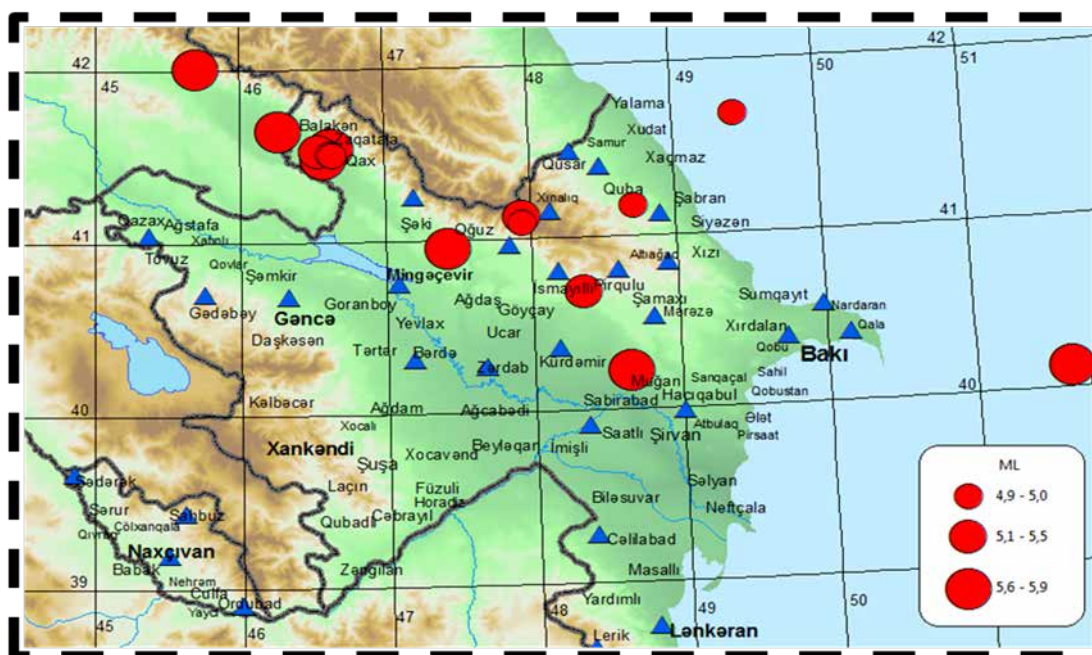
42
45
46
47
48
49
50
42
51
Yalama
Balakən
Zaqatala
Qax
Xudat
Samur
Qusar
Xaçmaz
Quba
Şabran
Siyəzən
Xinalıq
Şəki
Oğuz
41
Qazax
Ağstafa
Xatınlı
Tovuz
Qovlar
Şəmkir
Mingəçevir
Altıağac
Xızı
İsmayıllı
Pirqulu
Şamaxı
Sumqayıt
Nardaran
Gədəbəy
Gəncə
Goranboy
Ağdaş
Göyçay
Mərəzə
Qala
Yevlax
Ucar
Xırdalan
Daşkəsən
Qobu
Bakı
Tərtər
Bərdə
Zərdab
Kürdəmir
Sanqaçal
Sahil
Muğan
Qobustan
40
40
Kəlbəcər
Ağdam
Ağcabədi
Sabirabad
Hacıqabul
Xocalı
Ələt
Atbulaq
Pirsaat
Saatlı
Şirvan
Xankəndi
Xocavənd
Beyləqar
İmişli
ML
Şuşa
Sədərək
Laçın
Füzuli
Horadiz
Salyan
4,9 - 5,0
Şərur
Şahbuz
Cəbrayıl
Biləsuvar
Neftçala
Çölxanqala
Qıvraq
Qubadlı
5,1 - 5,5
Naxçıvan
Cəlilabad
Babək
Nehrəm
Zəngilan
39
Masallı
5,6 - 5,9
Culfa
Ordubad
Yardımlı
50
Yaycı
45
46
47
48
49
Lerik
Lənkəran